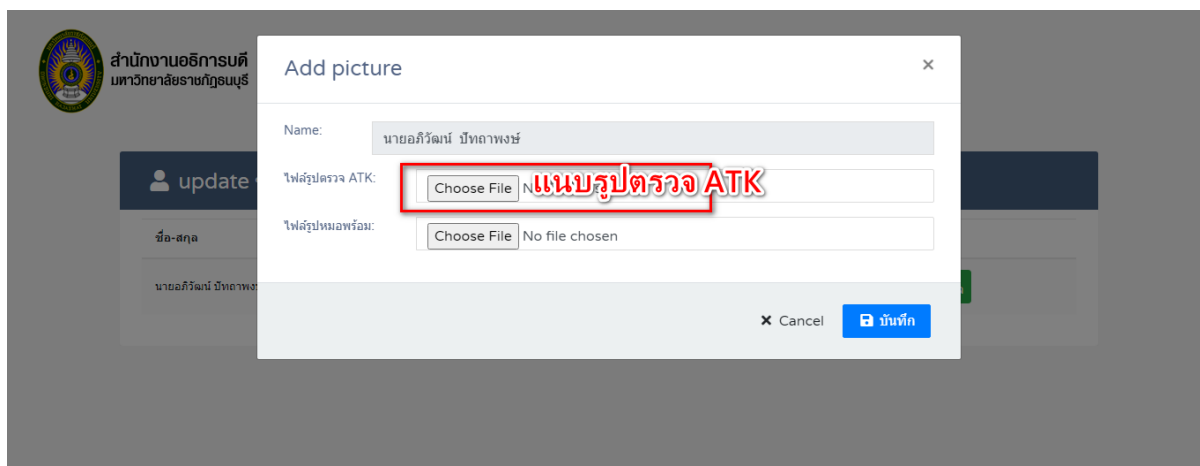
สำนักงานอธิการบดี
มหาวิทยาลัยราชภัฏธนบุรี

update

ชื่อ-สกุล

นายอภิวัฒน์ ปัทถาพงษ์

Add picture

×

Name: นายอภิวัฒน์ ปัทถาพงษ์

ไฟล์รูปตรวจ ATK: Choose File N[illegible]

แนบรูปตรวจ ATK

ไฟล์รูปหมอพร้อม: Choose File No file chosen

× Cancel

บันทึก